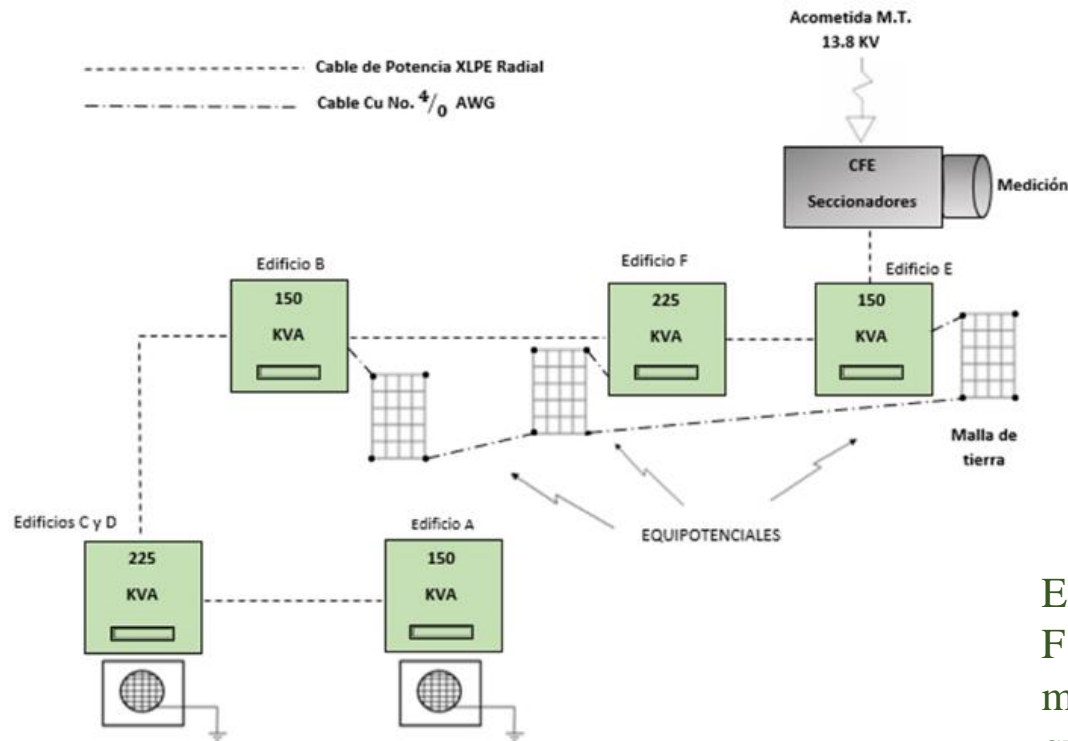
Cable de Potencia XLPE Radial

Cable Cu No. $^4/_0$ AWG

Acometida M.T.
13.8 KV

CFE
Seccionadores

Medición

Edificio B
150
KVA

Edificio F
225
KVA

Edificio E
150
KVA

Malla de tierra

EQUIPOTENCIALES

Edificios C y D
225
KVA

Edificio A
150
KVA

E
F
m
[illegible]